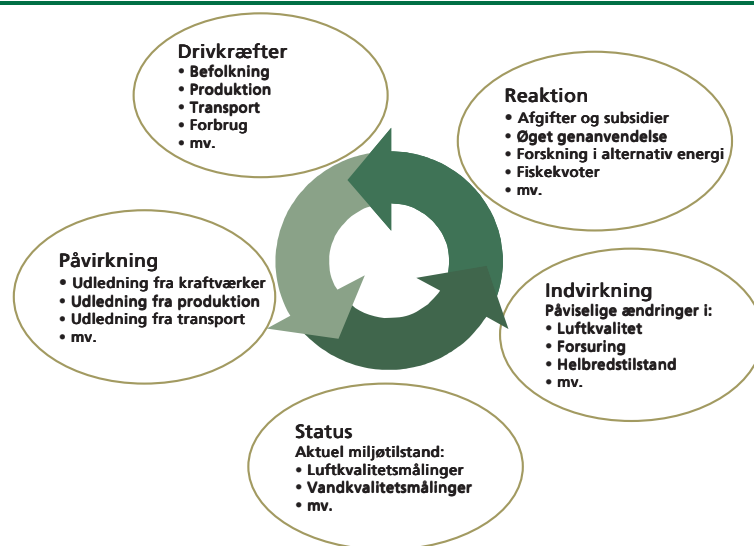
Drivkræfter
• Befolkning
• Produktion
• Transport
• Forbrug
• mv.

Reaktion
• Afgifter og subsidier
• Øget genanvendelse
• Forskning i alternativ energi
• Fiskekvoter
• mv.

Påvirkning
• Udledning fra kraftværker
• Udledning fra produktion
• Udledning fra transport
• mv.

Indvirkning
Påviselige ændringer i:
• Luftkvalitet
• Forsuring
• Helbredstilstand
• mv.

Status
Aktuel miljøtilstand:
• Luftkvalitetsmålinger
• Vandkvalitetsmålinger
• mv.